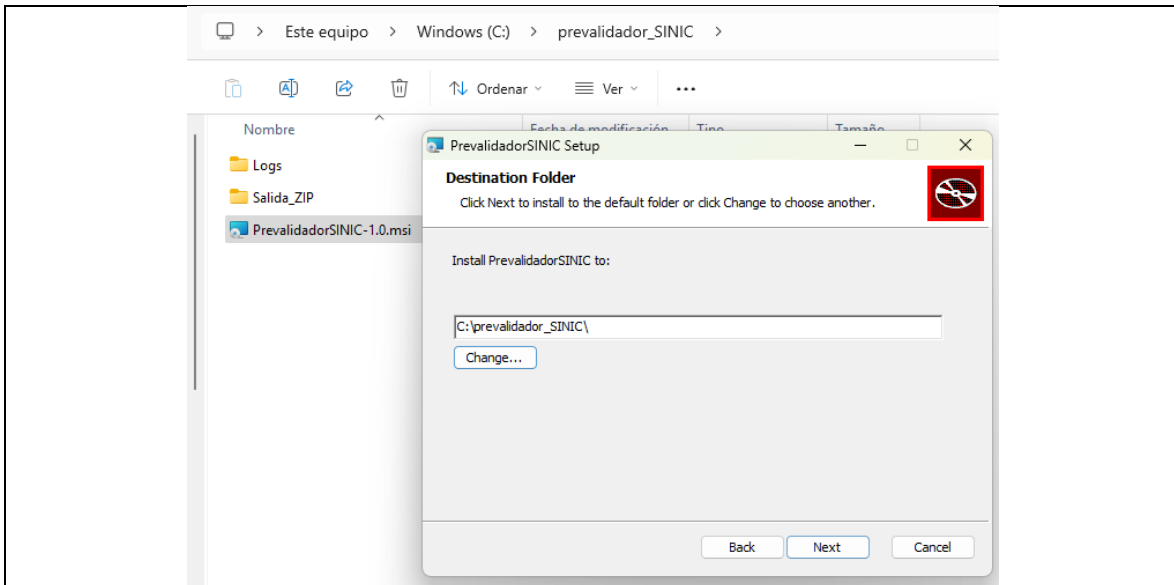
Este equipo > Windows (C:) > prevalidador_SINIC >

Ordenar Ver ...

Nombre

Fecha de modificación Tipo Tamaño

Logs

Salida_ZIP

PrevalidadorSINIC-1.0.msi

PrevalidadorSINIC Setup

Destination Folder

Click Next to install to the default folder or click Change to choose another.

Install PrevalidadorSINIC to:

C:\prevalidador_SINIC\

Change...

Back Next Cancel